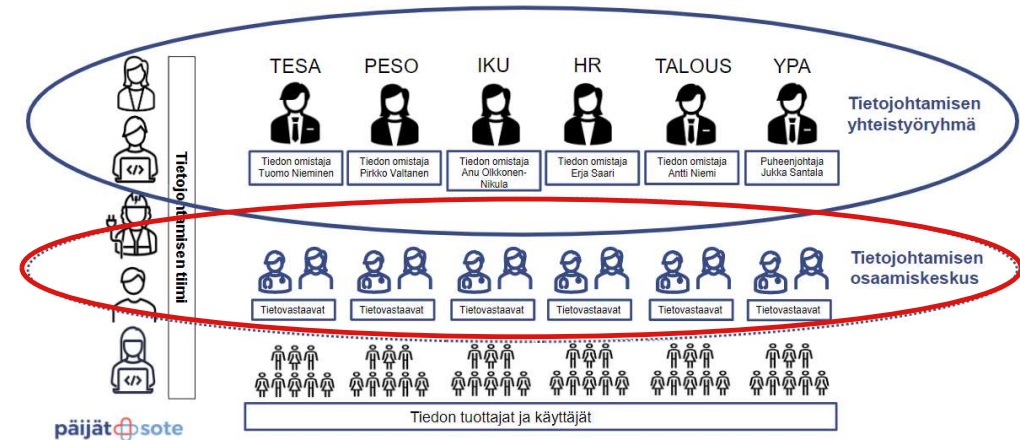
Tietojohtamisen tiimi

TESA
Tiedon omistaja Tuomo Nieminen

PESO
Tiedon omistaja Pirkko Valtanen

IKU
Tiedon omistaja Anu Olkkonen-Nikula

HR
Tiedon omistaja Erja Saari

TALOUS
Tiedon omistaja Antti Niemi

YPA
Puheenjohtaja Jukka Santala

Tietojohtamisen yhteistyöryhmä

Tietovastaavat

Tietovastaavat

Tietovastaavat

Tietovastaavat

Tietovastaavat

Tietovastaavat

Tietojohtamisen osaamiskeskus

Tiedon tuottajat ja käyttäjät

päijät sote